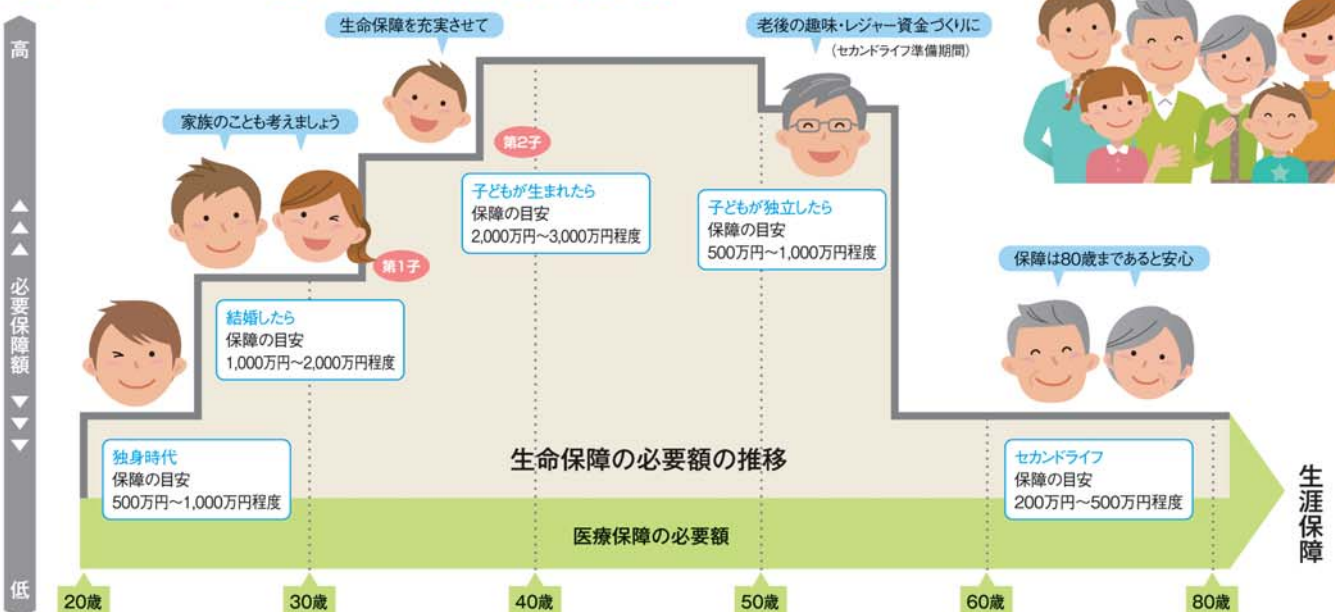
高

必要保障額

低

生命保障を充実させて

老後の趣味・レジャー資金づくりに
（セカンドライフ準備期間）

家族のことも考えましょう

第2子

子どもが生まれたら
保障の目安
2,000万円～3,000万円程度

子どもが独立したら
保障の目安
500万円～1,000万円程度

第1子

保障は80歳まであると安心

結婚したら
保障の目安
1,000万円～2,000万円程度

独身時代
保障の目安
500万円～1,000万円程度

生命保障の必要額の推移

セカンドライフ
保障の目安
200万円～500万円程度

医療保障の必要額

生涯保障

20歳 30歳 40歳 50歳 60歳 80歳